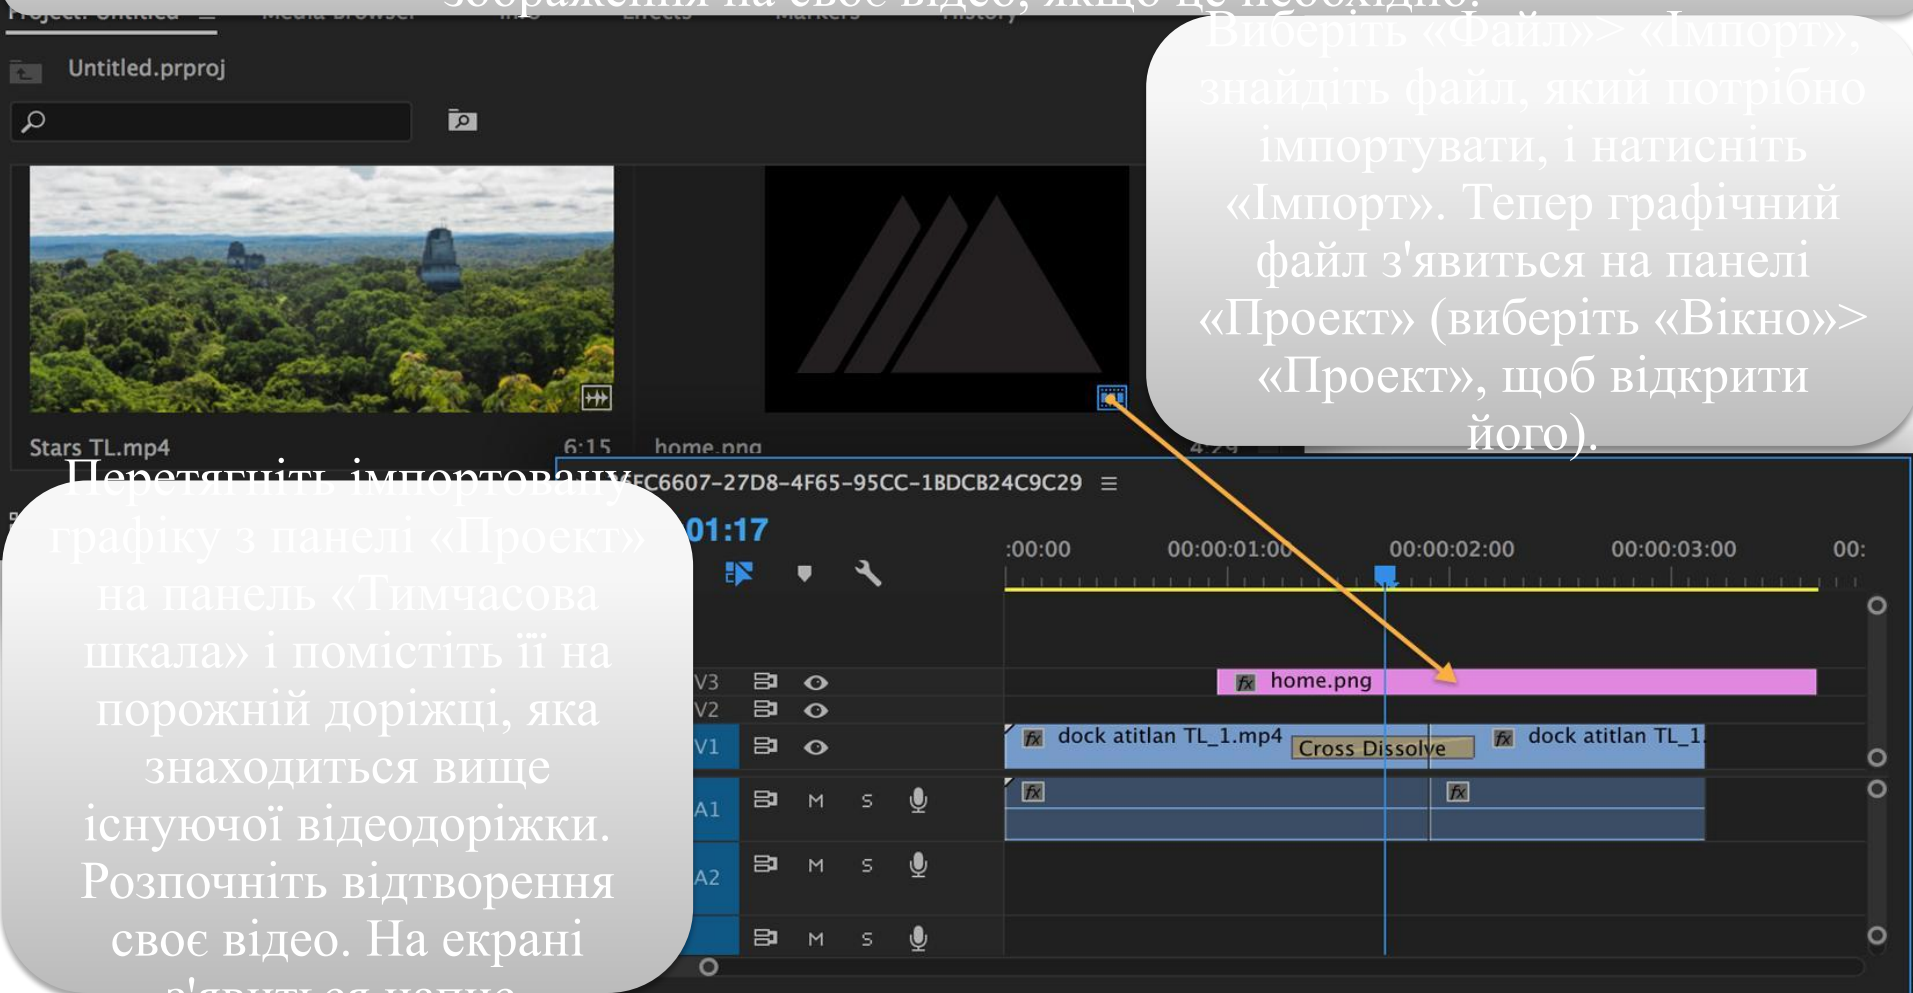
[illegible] зображення на своє відео, якщо це необхідно.

Untitled.prproj

Виберіть «Файл»> «Імпорт», знайдіть файл, який потрібно імпортувати, і натисніть «Імпорт». Тепер графічний файл з'явиться на панелі «Проект» (виберіть «Вікно»> «Проект», щоб відкрити його).

Stars TL.mp4 6:15 home.png

Перетягніть імпортовану графіку з панелі «Проект» на панель «Тимчасова шкала» і помістіть її на порожній доріжці, яка знаходиться вище існуючої відеодоріжки. Розпочніть відтворення своє відео. На екрані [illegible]

FC6607-27D8-4F65-95CC-1BDCB24C9C29 ≡

01:17

:00:00 00:00:01:00 00:00:02:00 00:00:03:00 00:

V3 home.png
V2
V1 dock atitlan TL_1.mp4 Cross Dissolve dock atitlan TL_1.
A1 M S
A2 M S
M S